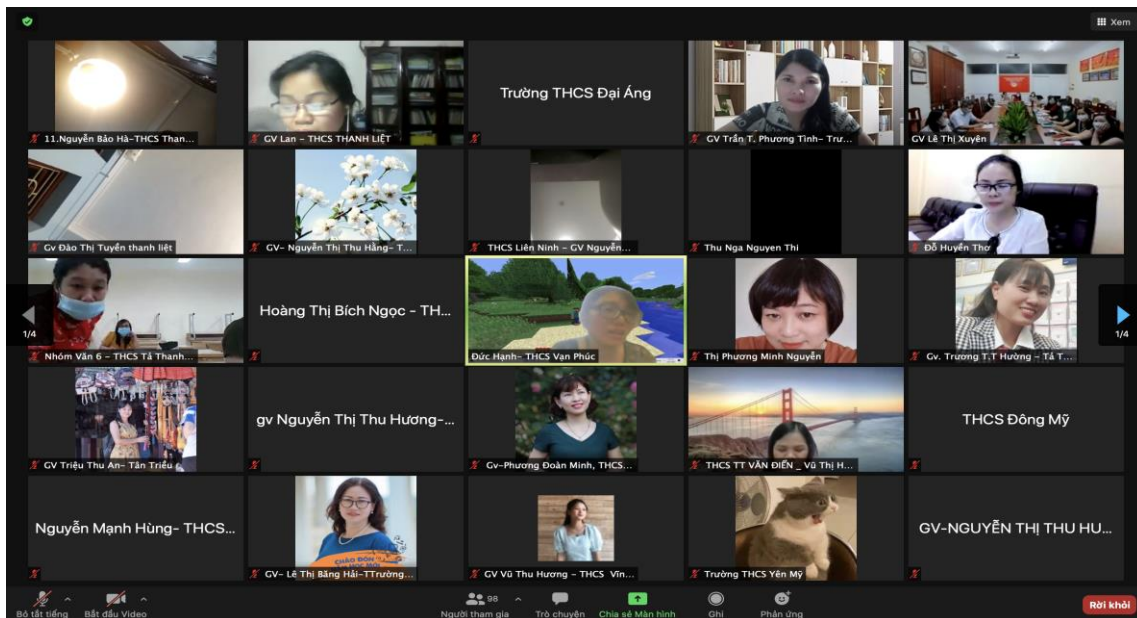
Xem

11.Nguyễn Bảo Hà-THCS Than...

GV Lan - THCS THANH LIỆT

Trường THCS Đại Áng

GV Trần T. Phương Tình- Trư...

GV Lê Thị Xuyên

Gv Đào Thị Tuyến thanh liệt

GV- Nguyễn Thị Thu Hằng- T...

THCS Liên Ninh - GV Nguyễn...

Thu Nga Nguyen Thi

Đỗ Huyền Thơ

1/4

Nhóm Văn 6 - THCS Tả Thanh...

Hoàng Thị Bích Ngọc - TH...

Đức Hạnh- THCS Vạn Phúc

Thị Phương Minh Nguyễn

Gv. Trương T.T Hường - Tả T...

1/4

GV Triệu Thu An- Tân Triều

gv Nguyễn Thị Thu Hương-...

Gv-Phương Đoàn Minh, THCS...

THCS TT VĂN ĐIỂN _ Vũ Thị H...

THCS Đông Mỹ

Nguyễn Mạnh Hùng- THCS...

GV- Lê Thị Băng Hải-TTrường...

GV Vũ Thu Hương - THCS Vĩn...

Trường THCS Yên Mỹ

GV-NGUYỄN THỊ THU HU...

Bỏ tắt tiếng

Bắt đầu Video

98

Người tham gia

Trò chuyện

Chia sẻ Màn hình

Ghi

Phản ứng

Rời khỏi